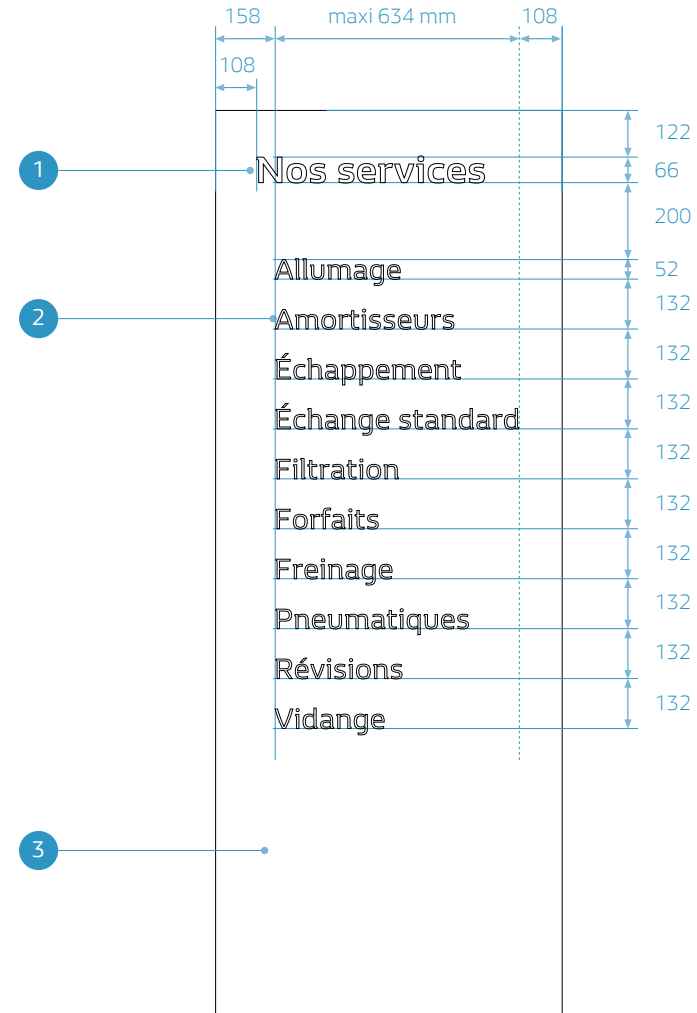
158 maxi 634 mm 108

108

1

Nos services

2

Allumage
Amortisseurs
Échappement
Échange standard
Filtration
Forfaits
Freinage
Pneumatiques
Révisions
Vidange

122
66
200
52
132
132
132
132
132
132
132
132
132

3